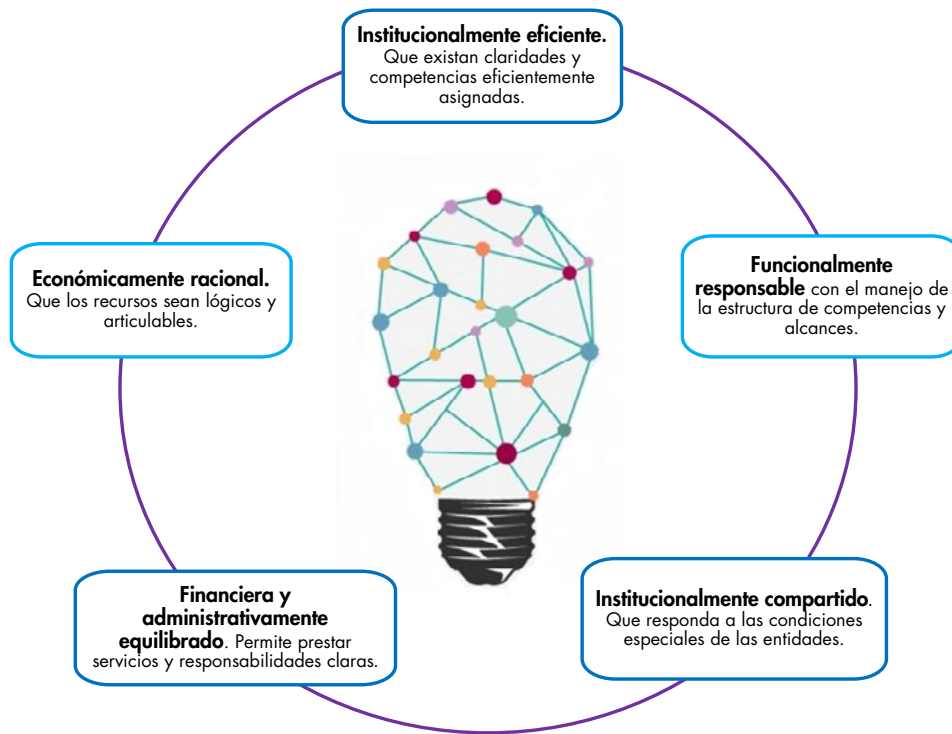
**Institucionalmente eficiente.** Que existan claridades y competencias eficientemente asignadas.

**Funcionalmente responsable** con el manejo de la estructura de competencias y alcances.

**Institucionalmente compartido**. Que responda a las condiciones especiales de las entidades.

**Financiera y administrativamente equilibrado**. Permite prestar servicios y responsabilidades claras.

**Económicamente racional.** Que los recursos sean lógicos y articulables.